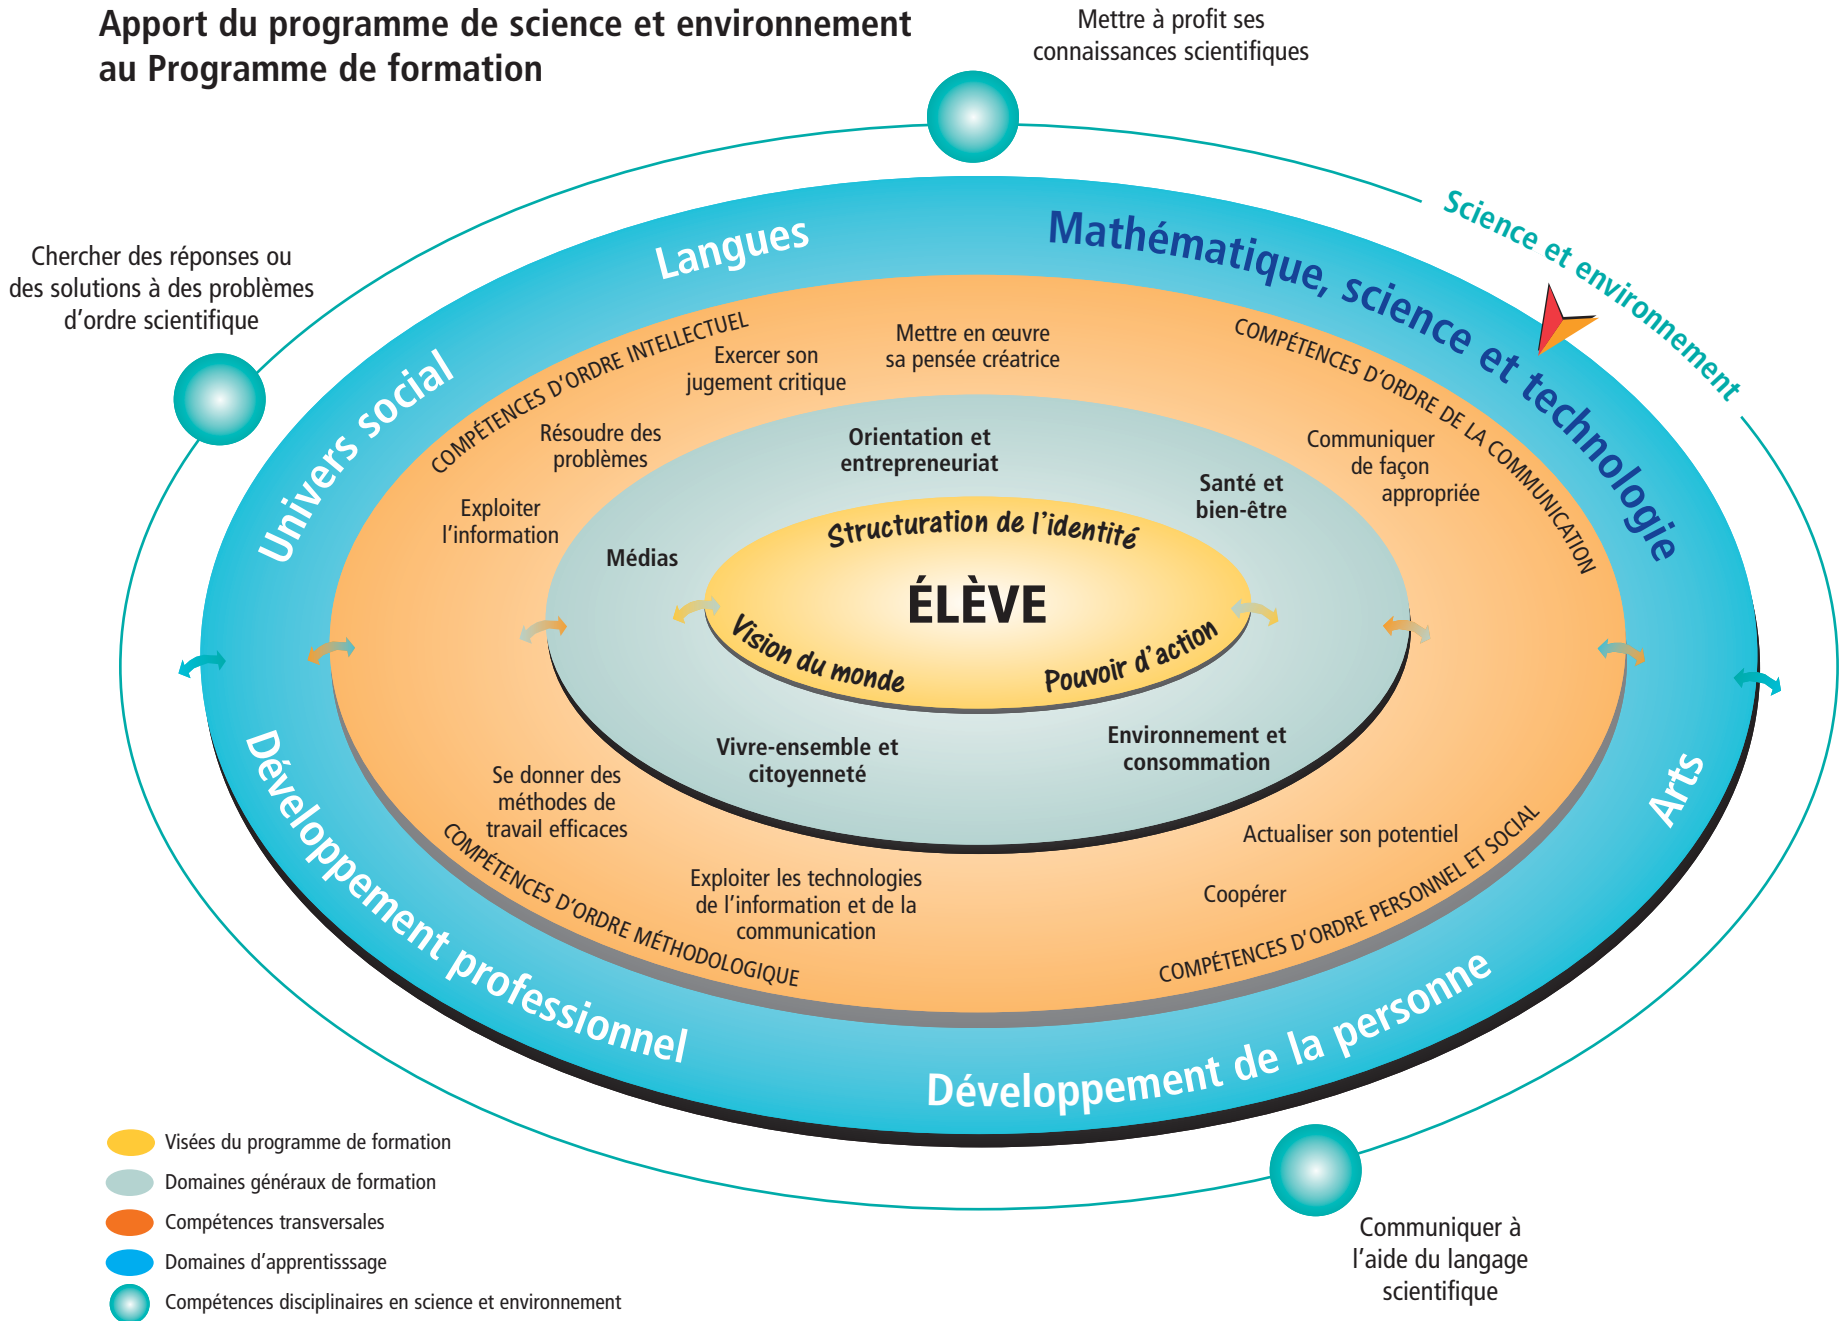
Apport du programme de science et environnement au Programme de formation

Mettre à profit ses connaissances scientifiques

Science et environnement

Chercher des réponses ou des solutions à des problèmes d'ordre scientifique

Langues

Mathématique, science et technologie

Univers social

COMPÉTENCES D'ORDRE INTELLECTUEL

Exercer son jugement critique

Mettre en œuvre sa pensée créatrice

COMPÉTENCES D'ORDRE DE LA COMMUNICATION

Résoudre des problèmes

Communiquer de façon appropriée

Exploiter l'information

Orientation et entrepreneuriat

Santé et bien-être

Médias

Structuration de l'identité

ÉLÈVE

Vision du monde

Pouvoir d'action

Vivre-ensemble et citoyenneté

Environnement et consommation

Se donner des méthodes de travail efficaces

Actualiser son potentiel

Exploiter les technologies de l'information et de la communication

Coopérer

COMPÉTENCES D'ORDRE MÉTHODOLOGIQUE

COMPÉTENCES D'ORDRE PERSONNEL ET SOCIAL

Arts

Développement professionnel

Développement de la personne

Visées du programme de formation

Domaines généraux de formation

Compétences transversales

Domaines d'apprentisssage

Compétences disciplinaires en science et environnement

Communiquer à l'aide du langage scientifique